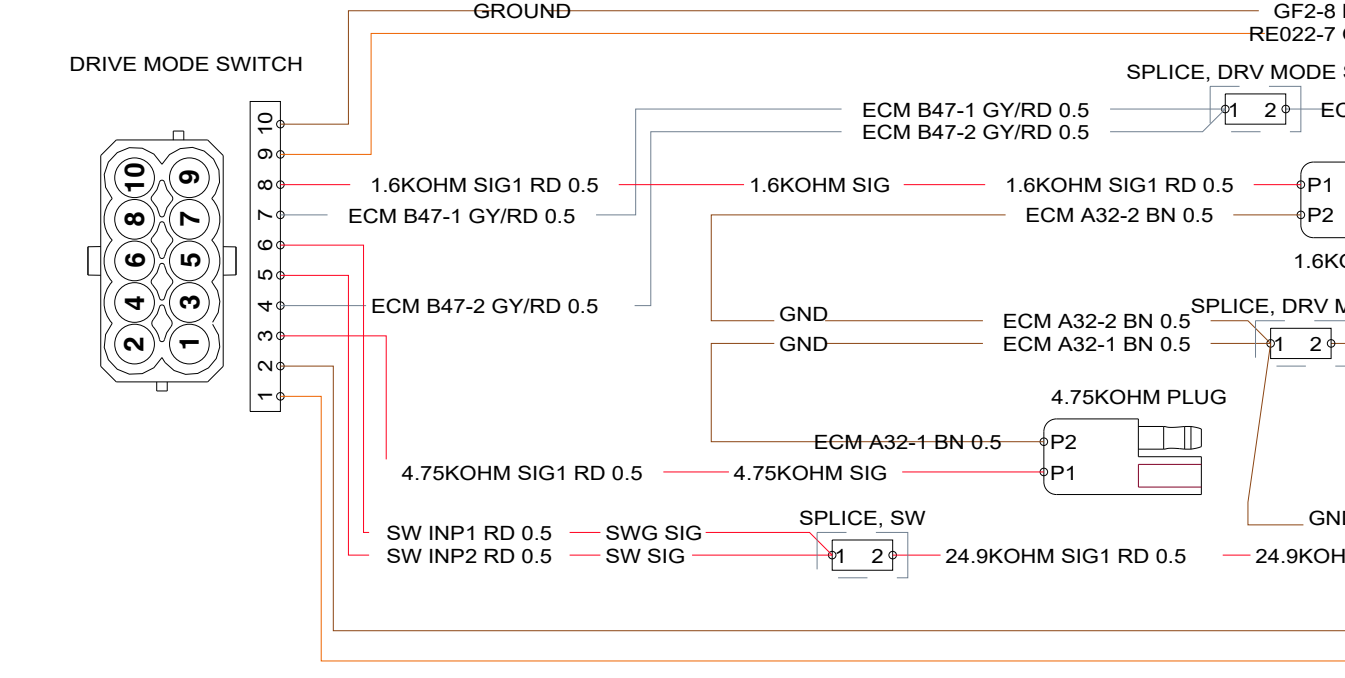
GROUND
GF2-8 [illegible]
RE022-7 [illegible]

DRIVE MODE SWITCH

10 9 8 7 6 5 4 3 2 1

10
9
8
7
6
5
4
3
2
1

SPLICE, DRV MODE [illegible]
ECM B47-1 GY/RD 0.5
ECM B47-2 GY/RD 0.5
1 2
EC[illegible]

1.6KOHM SIG1 RD 0.5
1.6KOHM SIG
1.6KOHM SIG1 RD 0.5
P1
ECM B47-1 GY/RD 0.5
ECM A32-2 BN 0.5
P2
1.6K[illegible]

ECM B47-2 GY/RD 0.5
GND
ECM A32-2 BN 0.5
SPLICE, DRV M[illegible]
GND
ECM A32-1 BN 0.5
1 2

4.75KOHM PLUG
ECM A32-1 BN 0.5
P2
4.75KOHM SIG1 RD 0.5
4.75KOHM SIG
P1

SPLICE, SW
SW INP1 RD 0.5
SWG SIG
SW INP2 RD 0.5
SW SIG
1 2
24.9KOHM SIG1 RD 0.5
24.9KOH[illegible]
GN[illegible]